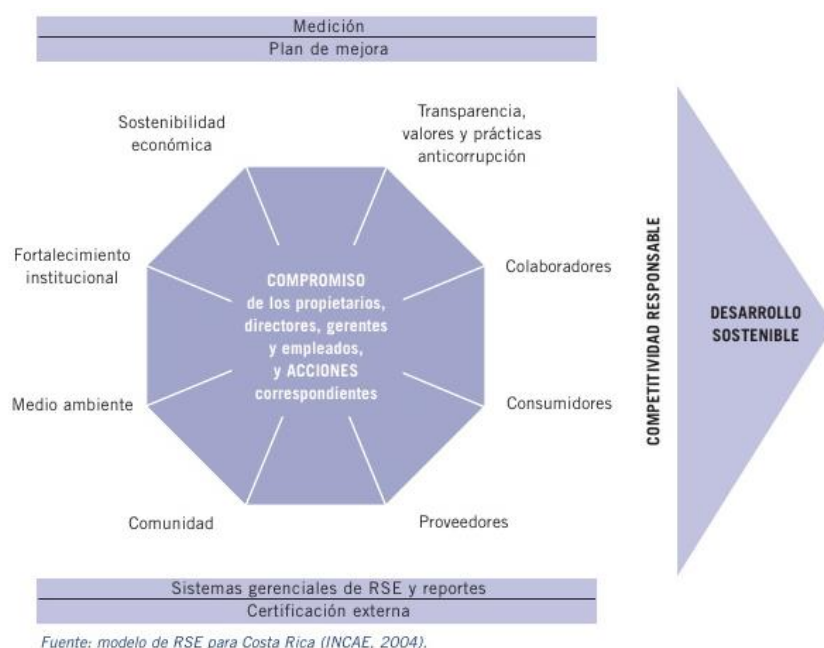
Medición
Plan de mejora

Sostenibilidad económica

Transparencia, valores y prácticas anticorrupción

Fortalecimiento institucional

COMPROMISO de los propietarios, directores, gerentes y empleados, y ACCIONES correspondientes

Colaboradores

Medio ambiente

Consumidores

Comunidad

Proveedores

COMPETITIVIDAD RESPONSABLE

DESARROLLO SOSTENIBLE

Sistemas gerenciales de RSE y reportes
Certificación externa

Fuente: modelo de RSE para Costa Rica (INCAE, 2004).